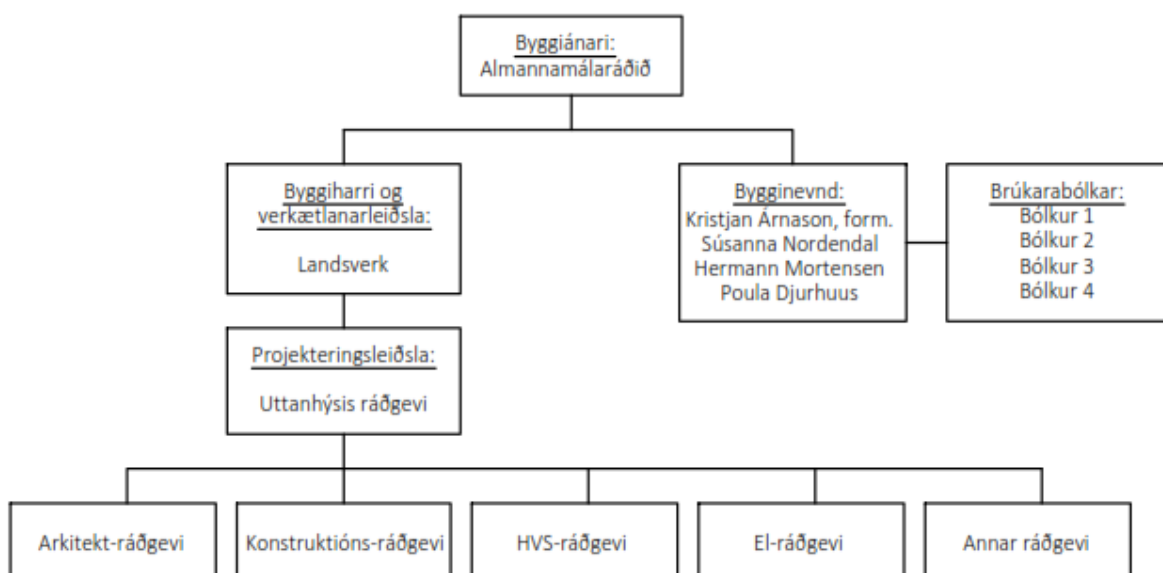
Byggiánari:
Almannamálaráðið

Byggiharri og verkætlanarleiðsla:

Landsverk

Bygginevnd:
Kristjan Árnason, form.
Súsanna Nordendal
Hermann Mortensen
Poula Djurhuus

Brúkarabólkar:
Bólkur 1
Bólkur 2
Bólkur 3
Bólkur 4

Projekteringsleiðsla:

Uttanhýsis ráðgevi

Arkitekt-ráðgevi

Konstruktións-ráðgevi

HVS-ráðgevi

El-ráðgevi

Annar ráðgevi